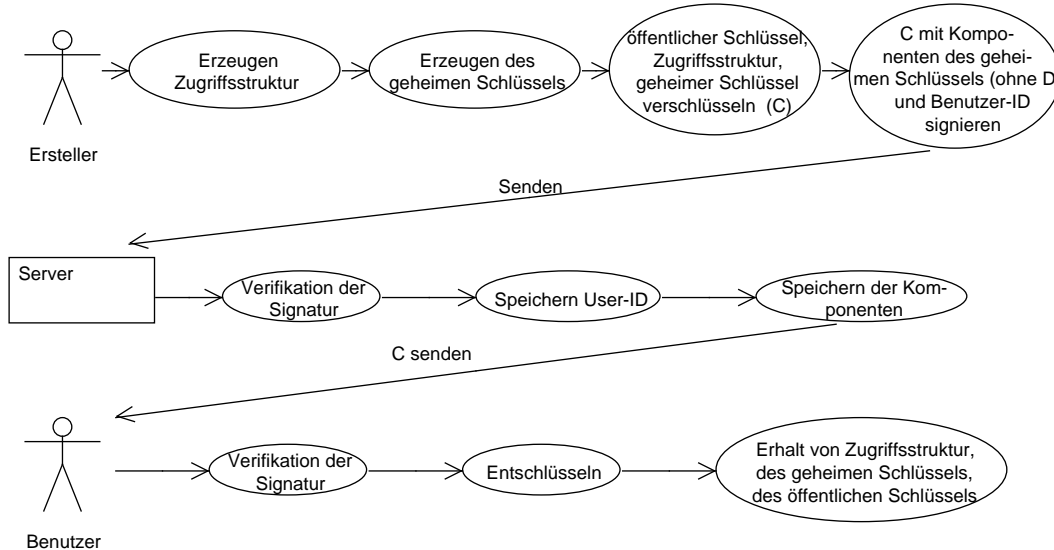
Ersteller

Erzeugen Zugriffsstruktur

Erzeugen des geheimen Schlüssels

öffentlicher Schlüssel, Zugriffsstruktur, geheimer Schlüssel verschlüsseln (C)

C mit Komponenten des geheimen Schlüssels (ohne D) und Benutzer-ID signieren

Senden

Server

Verifikation der Signatur

Speichern User-ID

Speichern der Komponenten

C senden

Benutzer

Verifikation der Signatur

Entschlüsseln

Erhalt von Zugriffsstruktur, des geheimen Schlüssels, des öffentlichen Schlüssels